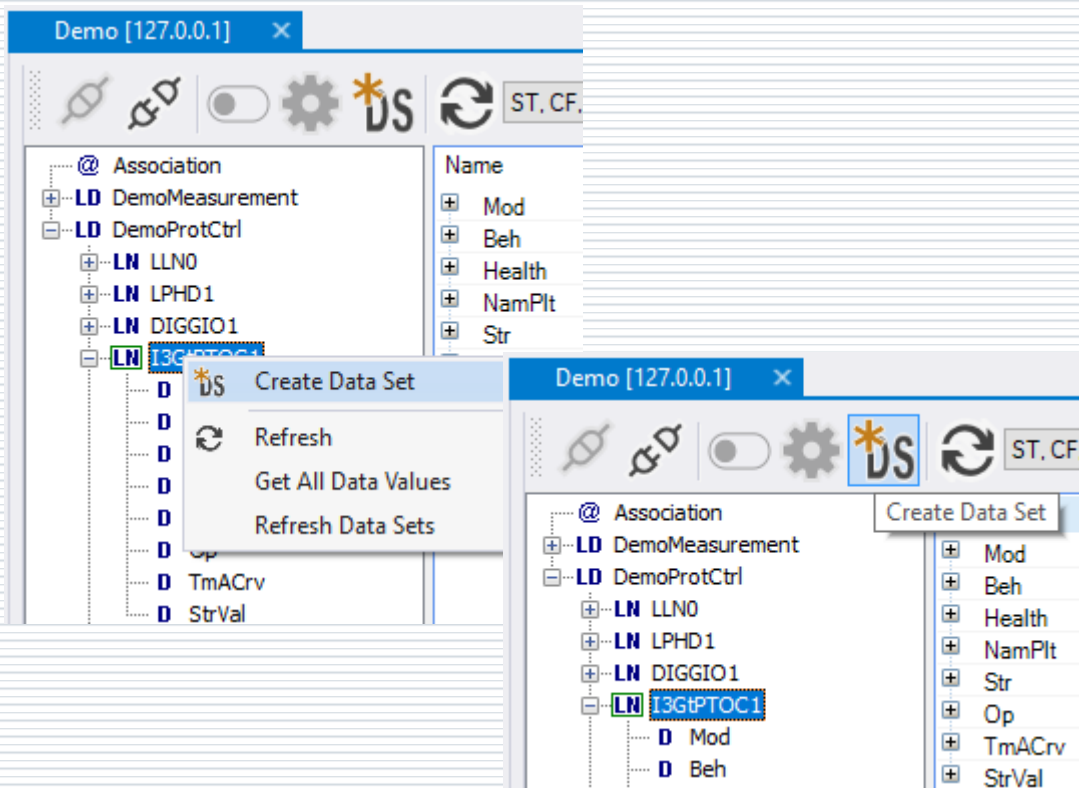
Demo [127.0.0.1] ✕

DS ST, CF,

@ Association
LD DemoMeasurement
LD DemoProtCtrl
LN LLN0
LN LPHD1
LN DIGGIO1
LN I3GtPTOC1
D
D
D
D
D
D Op
D TmACrv
D StrVal

Name
Mod
Beh
Health
NamPlt
Str

DS Create Data Set
Refresh
Get All Data Values
Refresh Data Sets

Demo [127.0.0.1] ✕

DS ST, CF

Create Data Set

@ Association
LD DemoMeasurement
LD DemoProtCtrl
LN LLN0
LN LPHD1
LN DIGGIO1
LN I3GtPTOC1
D Mod
D Beh

Mod
Beh
Health
NamPlt
Str
Op
TmACrv
StrVal